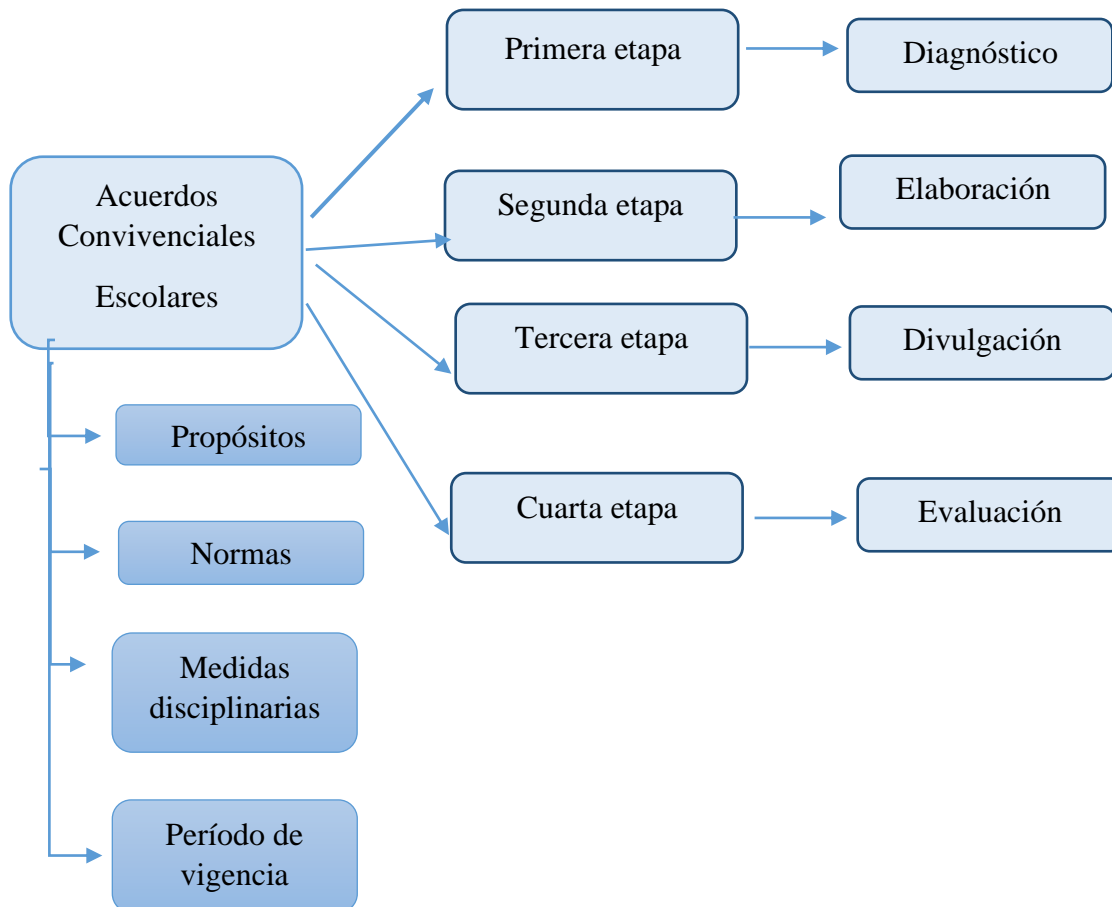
Acuerdos Convivenciales Escolares

Primera etapa

Diagnóstico

Segunda etapa

Elaboración

Tercera etapa

Divulgación

Cuarta etapa

Evaluación

Propósitos

Normas

Medidas disciplinarias

Período de vigencia